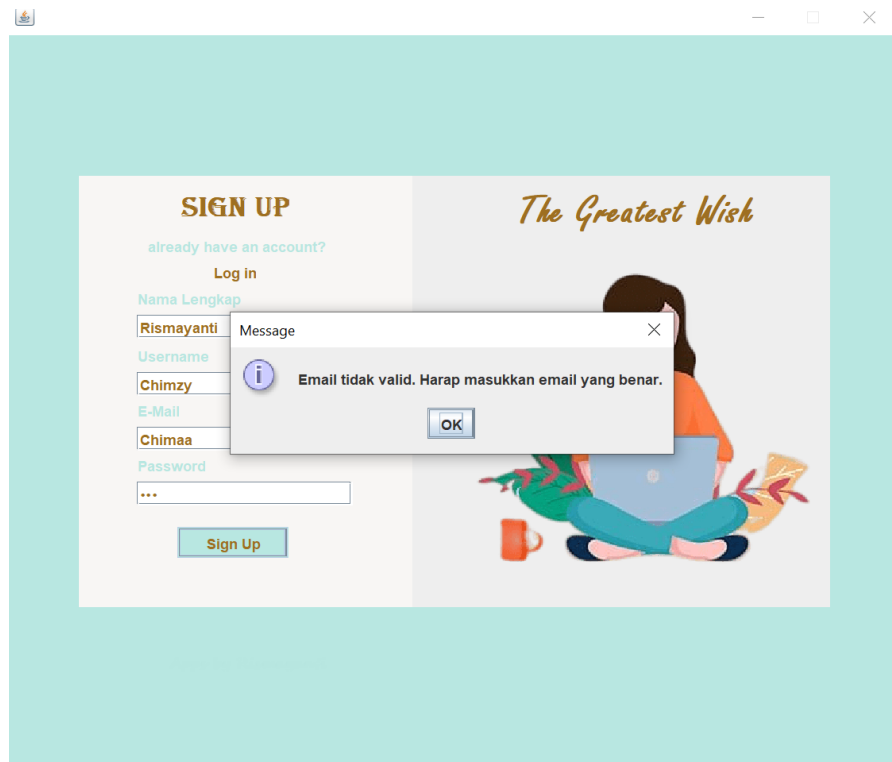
SIGN UP

already have an account?

Log in

Nama Lengkap

Rismayanti

Username

Chimzy

E-Mail

Chimaa

Password

•••

Sign Up

The Greatest Wish

Message

Email tidak valid. Harap masukkan email yang benar.

OK